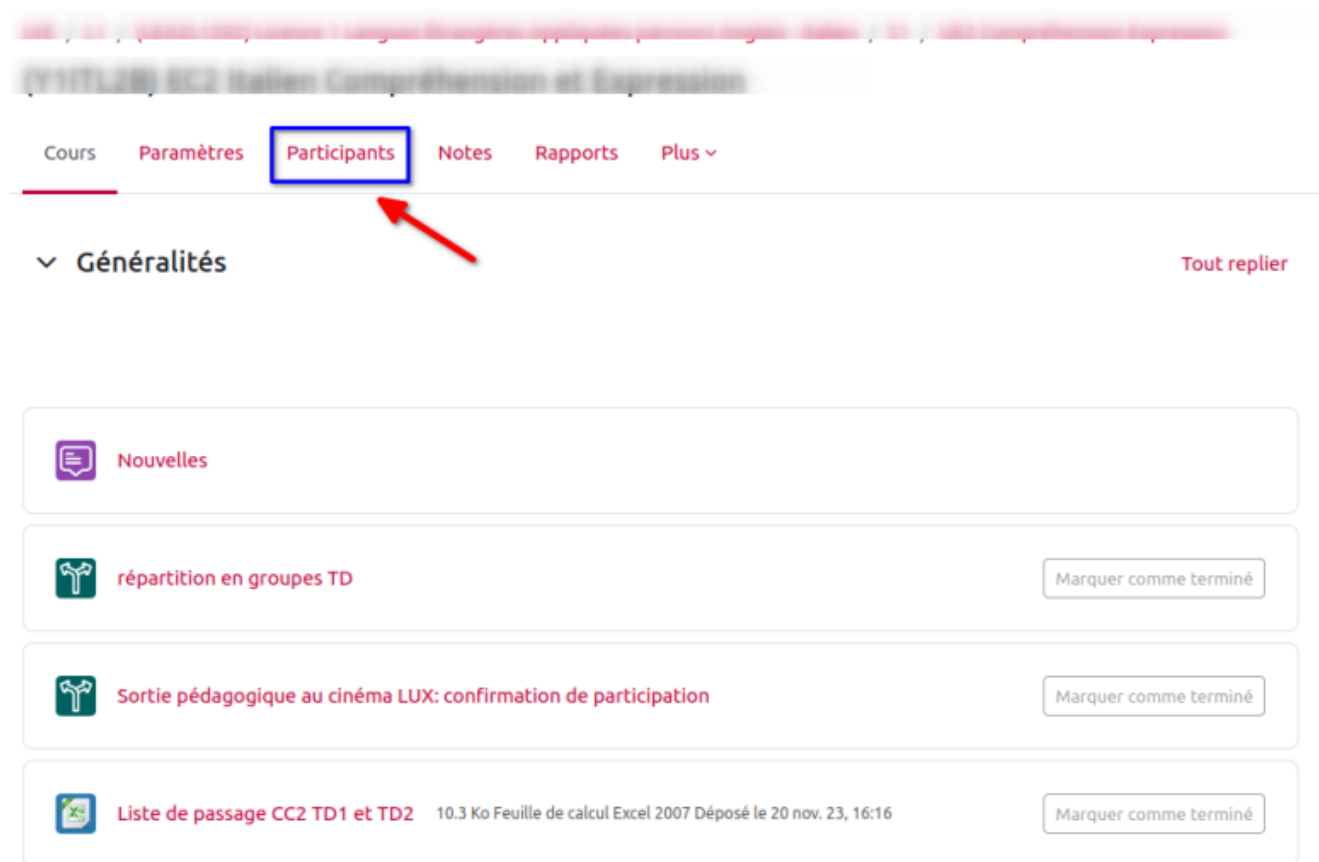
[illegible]

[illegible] EC2 Italien Compréhension et Expression

Cours Paramètres Participants Notes Rapports Plus

Généralités

Tout replier

Nouvelles

répartition en groupes TD

Marquer comme terminé

Sortie pédagogique au cinéma LUX: confirmation de participation

Marquer comme terminé

Liste de passage CC2 TD1 et TD2 10.3 Ko Feuille de calcul Excel 2007 Déposé le 20 nov. 23, 16:16

Marquer comme terminé